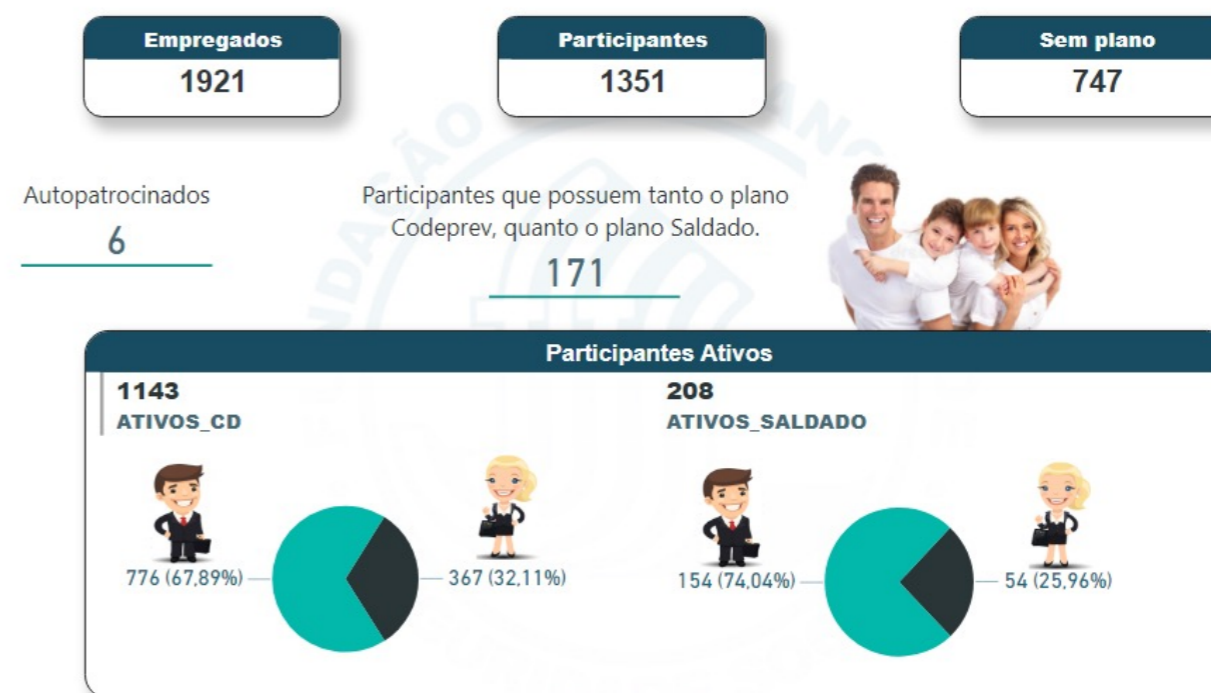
Empregados
1921

Participantes
1351

Sem plano
747

Autopatrocinados
6

Participantes que possuem tanto o plano Codeprev, quanto o plano Saldado.
171

Participantes Ativos

1143
ATIVOS_CD

776 (67,89%)
367 (32,11%)

208
ATIVOS_SALDADO

154 (74,04%)
54 (25,96%)